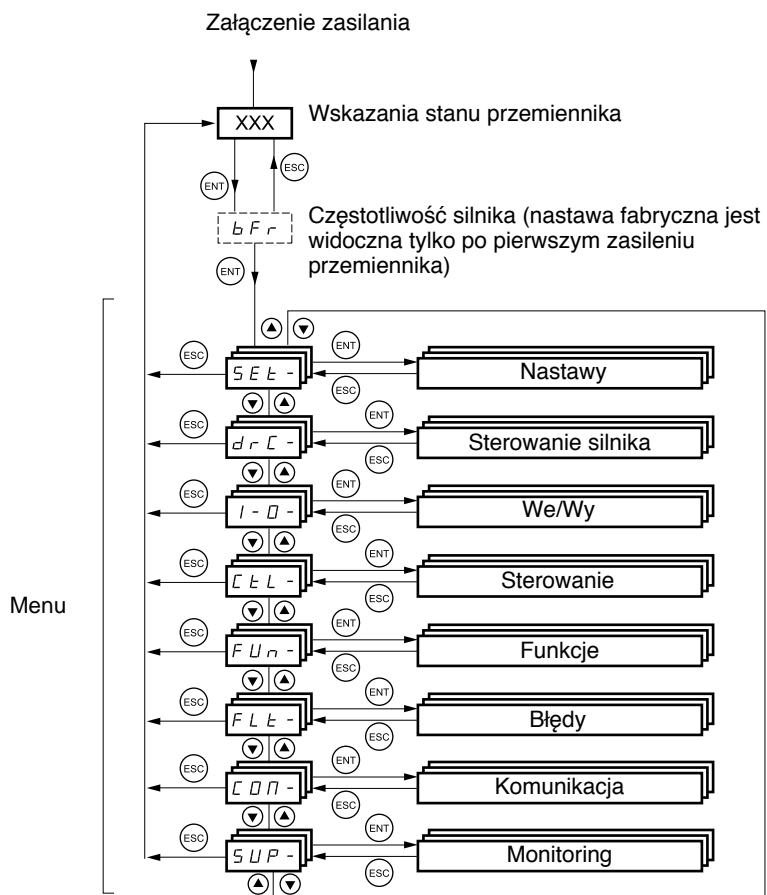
Załączenie zasilania

XXX

Wskazania stanu przemiennika

ENT

ESC

bFr

Częstotliwość silnika (nastawa fabryczna jest widoczna tylko po pierwszym zasileniu przemiennika)

ENT

Menu

ESC

SEt-

ENT

ESC

Nastawy

ESC

drC-

ENT

ESC

Sterowanie silnika

ESC

I-O-

ENT

ESC

We/Wy

ESC

CtL-

ENT

ESC

Sterowanie

ESC

FUn-

ENT

ESC

Funkcje

ESC

FLt-

ENT

ESC

Błędy

ESC

COM-

ENT

ESC

Komunikacja

ESC

SUP-

ENT

ESC

Monitoring